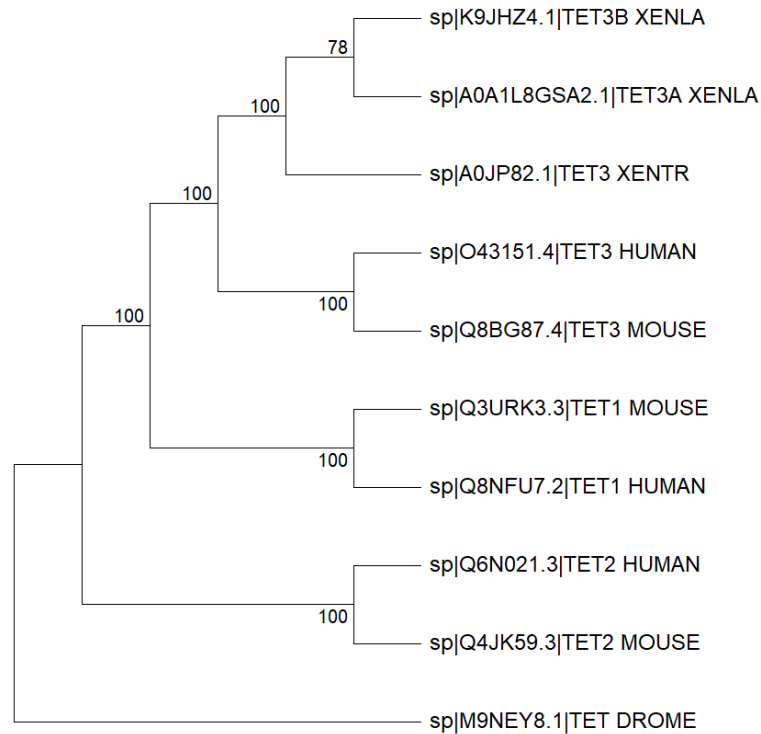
sp|K9JHZ4.1|TET3B XENLA
78
sp|A0A1L8GSA2.1|TET3A XENLA
100
sp|A0JP82.1|TET3 XENTR
100
sp|O43151.4|TET3 HUMAN
100
sp|Q8BG87.4|TET3 MOUSE
100
sp|Q3URK3.3|TET1 MOUSE
100
sp|Q8NFU7.2|TET1 HUMAN
sp|Q6N021.3|TET2 HUMAN
100
sp|Q4JK59.3|TET2 MOUSE
sp|M9NEY8.1|TET DROME